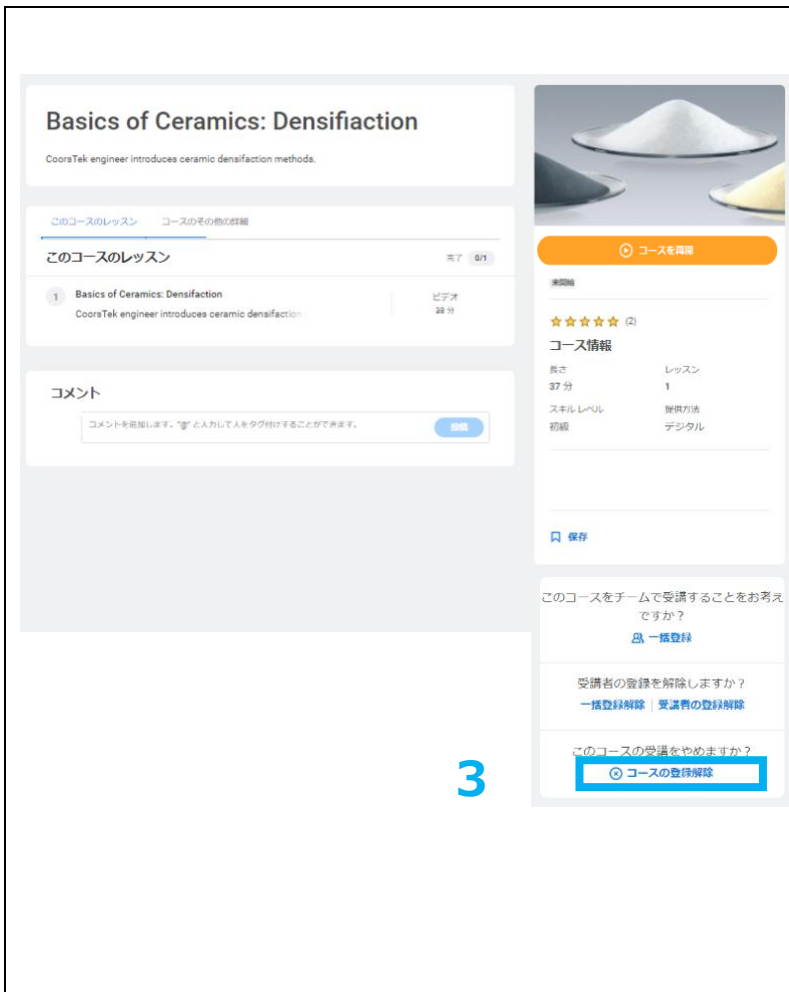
Basics of Ceramics: Densifiaction

CoorsTek engineer introduces ceramic densifaction methods.

このコースのレッスン　コースのその他の詳細

このコースのレッスン　完了 0/1

1 Basics of Ceramics: Densifaction
CoorsTek engineer introduces ceramic densifaction
ビデオ
38 分

コメント

コメントを追加します。"@" と入力して人をタグ付けすることができます。
投稿

コースを再開

未開始

(2)

コース情報

長さ
37 分
レッスン
1
スキル レベル
初級
提供方法
デジタル

保存

このコースをチームで受講することをお考えですか？
一括登録

受講者の登録を解除しますか？
一括登録解除 | 受講者の登録解除

このコースの受講をやめますか？
コースの登録解除

3